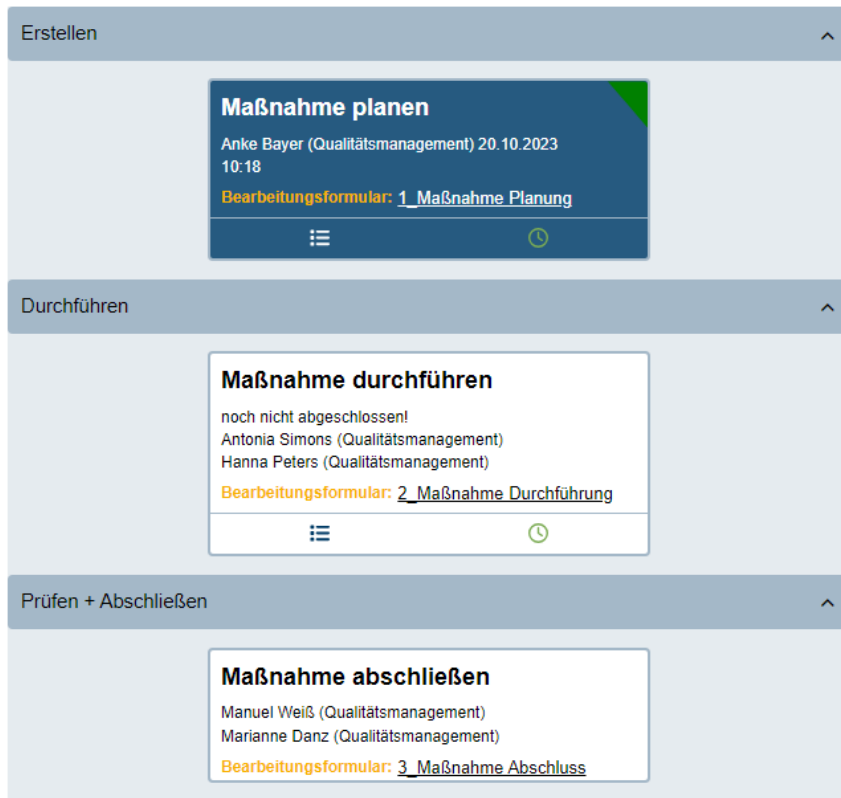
Erstellen

Maßnahme planen

Anke Bayer (Qualitätsmanagement) 20.10.2023 10:18

Bearbeitungsformular: 1_Maßnahme Planung

Durchführen

Maßnahme durchführen

noch nicht abgeschlossen!
Antonia Simons (Qualitätsmanagement)
Hanna Peters (Qualitätsmanagement)

Bearbeitungsformular: 2_Maßnahme Durchführung

Prüfen + Abschließen

Maßnahme abschließen

Manuel Weiß (Qualitätsmanagement)
Marianne Danz (Qualitätsmanagement)

Bearbeitungsformular: 3_Maßnahme Abschluss